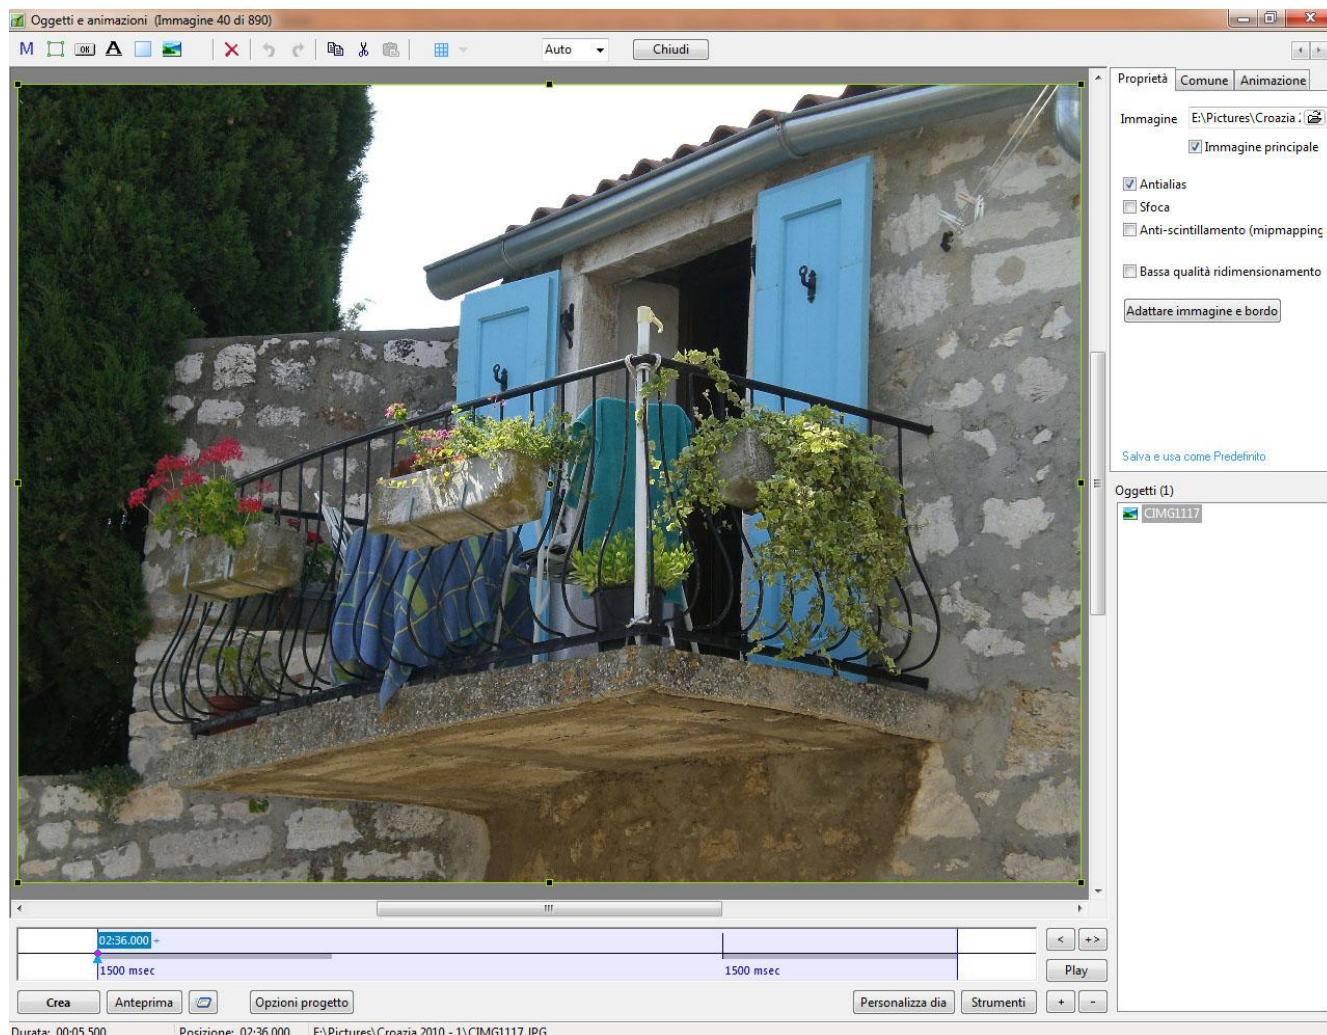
Oggetti e animazioni (Immagine 40 di 890)

M

OK

A

Auto

Chiudi

Proprietà

Comune

Animazione

Immagine

E:\Pictures\Croazia :

Immagine principale

Antialias

Sfoca

Anti-scintillamento (mipmapping

Bassa qualità ridimensionamento

Adattare immagine e bordo

Salva e usa come Predefinito

Oggetti (1)

CIMG1117

02:36.000

1500 msec

1500 msec

<

+>

Play

Crea

Anteprima

Opzioni progetto

Personalizza dia

Strumenti

+

-

Durata: 00:05.500

Posizione: 02:36.000

E:\Pictures\Croazia 2010 - 1\CIMG1117.JPG